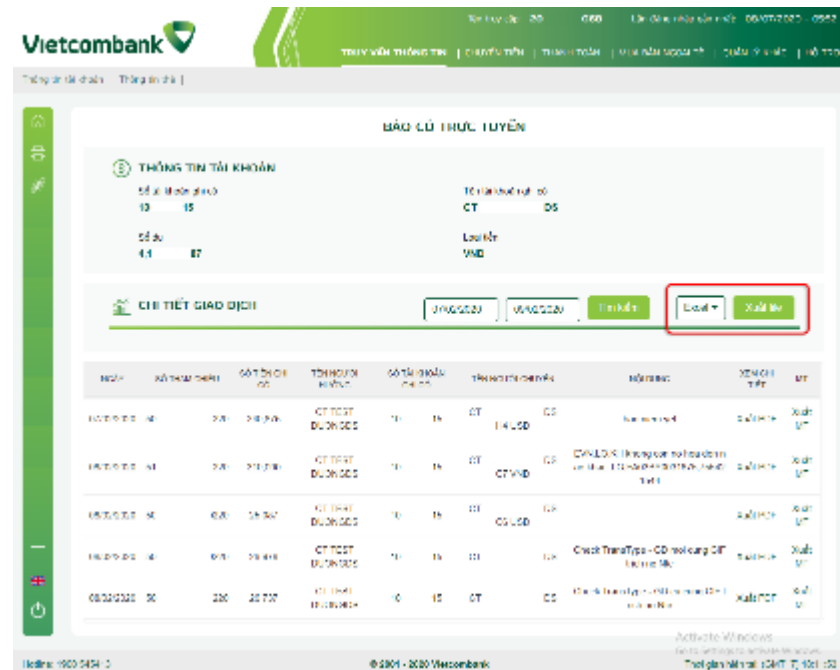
Vietcombank

TRUY VẤN THÔNG TIN | CHUYỂN TIỀN | THANH TOÁN | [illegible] | QUẢN LÝ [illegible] | HỖ TRỢ

BÁO CÓ TRỰC TUYẾN

THÔNG TIN TÀI KHOẢN

Số tài khoản
10 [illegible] 15

Số dư
4.1 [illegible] 87

Loại tiền
VND

CT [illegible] DS

CHI TIẾT GIAO DỊCH

Tìm kiếm

Excel

Xuất file

| Ngày | Số tham chiếu | Số tiền | Số dư | Tên người chuyển | Số tài khoản | Tên người chuyển | Nội dung | Xem chi tiết | MT |
|---|---|---|---|---|---|---|---|---|---|
| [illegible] | 50 | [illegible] | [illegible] | CT TEST DUONG DS | 10 15 | CT DS | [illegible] | Xuất PDF | Xuất MT |
| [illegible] | 50 | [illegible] | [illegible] | CT TEST DUONG DS | 10 15 | CT DS | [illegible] | Xuất PDF | Xuất MT |
| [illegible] | 50 | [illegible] | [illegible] | CT TEST DUONG DS | 10 15 | CT DS | | Xuất PDF | Xuất MT |
| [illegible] | 50 | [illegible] | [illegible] | CT TEST DUONG DS | 10 15 | CT DS | Check TransType - CD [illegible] | Xuất PDF | Xuất MT |
| 05/02/2020 | 50 | 220 | 38 737 | CT TEST DUONG DS | 10 15 | CT DS | Check TransType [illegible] | Xuất PDF | Xuất MT |

Activate Windows

Hotline: 1900 54 54 13

© 2001 - 2020 Vietcombank

Thời gian hiện tại: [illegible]